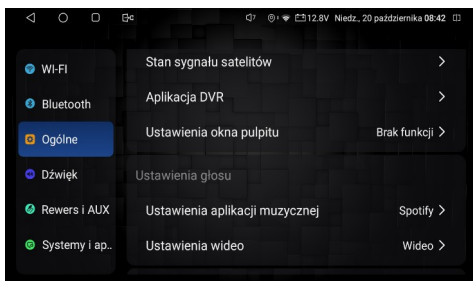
12.8V Niedz., 20 października 08:42

WI-FI
Bluetooth
Ogólne
Dźwięk
Rewers i AUX
Systemy i ap..

Stan sygnału satelitów >
Aplikacja DVR >
Ustawienia okna pulpitu Brak funkcji >
Ustawienia głosu
Ustawienia aplikacji muzycznej Spotify >
Ustawienia wideo Wideo >